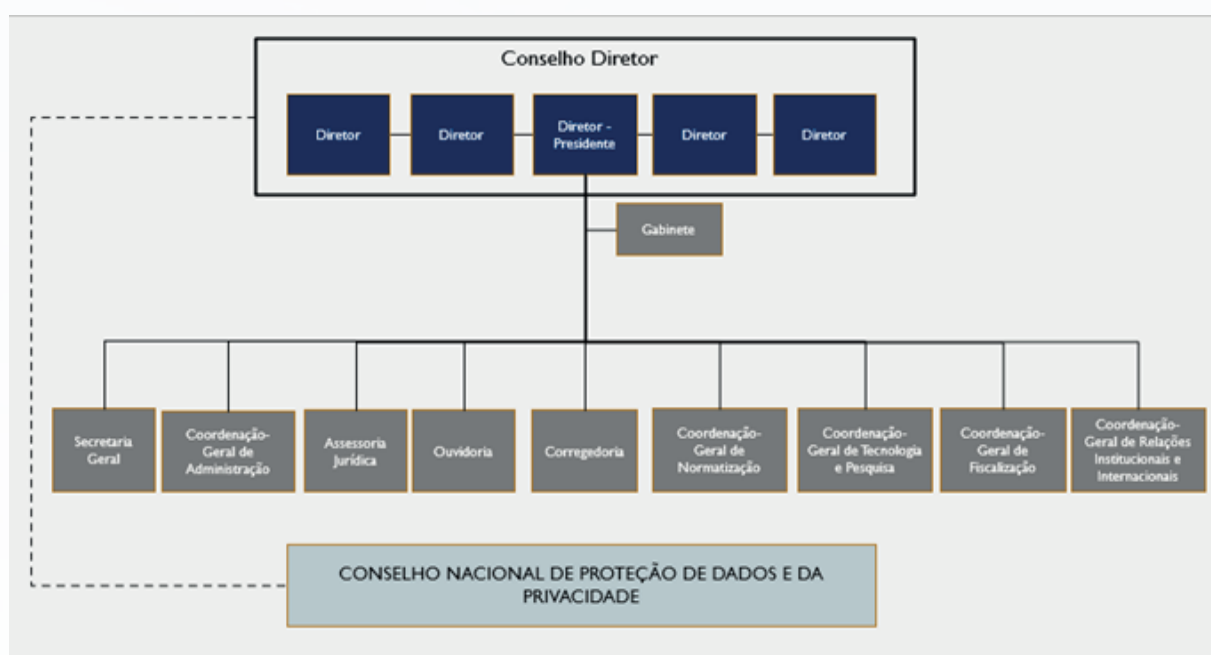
Conselho Diretor

Diretor

Diretor

Diretor - Presidente

Diretor

Diretor

Gabinete

Secretaria Geral

Coordenação-Geral de Administração

Assessoria Jurídica

Ouvidoria

Corregedoria

Coordenação-Geral de Normatização

Coordenação-Geral de Tecnologia e Pesquisa

Coordenação-Geral de Fiscalização

Coordenação-Geral de Relações Institucionais e Internacionais

CONSELHO NACIONAL DE PROTEÇÃO DE DADOS E DA PRIVACIDADE